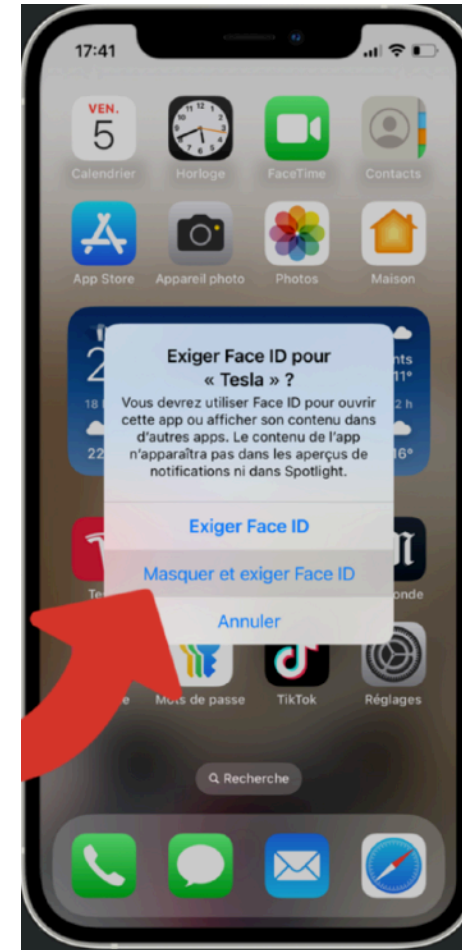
17:41

VEN.
5
Calendrier

Horloge

FaceTime

Contacts

App Store

Appareil photo

Photos

Maison

Exiger Face ID pour « Tesla » ?

Vous devrez utiliser Face ID pour ouvrir cette app ou afficher son contenu dans d'autres apps. Le contenu de l'app n'apparaîtra pas dans les aperçus de notifications ni dans Spotlight.

Exiger Face ID

Masquer et exiger Face ID

Annuler

Mots de passe

TikTok

Réglages

Recherche